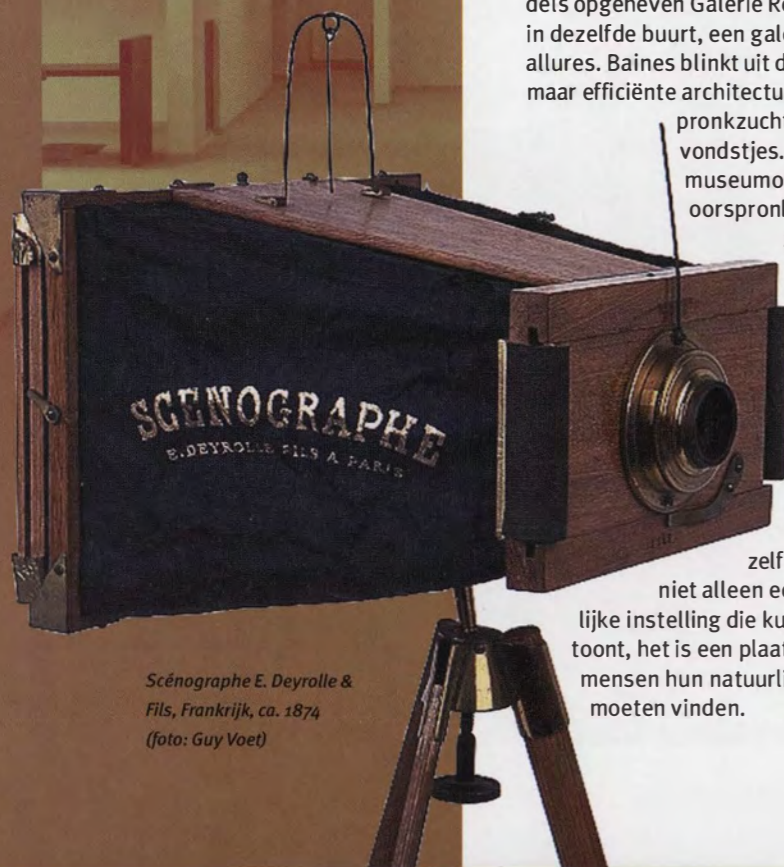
dels opgeheven Galerie K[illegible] in dezelfde buurt, een gal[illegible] allures. Baines blinkt uit d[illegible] maar efficiënte architectu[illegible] pronkzucht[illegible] vondstjes. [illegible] museumo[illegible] oorspronk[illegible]

SCENOGRAPHE
E. DEYROLLE FILS A PARIS

zelf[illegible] niet alleen e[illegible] lijke instelling die ku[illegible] toont, het is een plaat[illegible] mensen hun natuurli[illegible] moeten vinden.

Scénographe E. Deyrolle & Fils, Frankrijk, ca. 1874 (foto: Guy Voet)